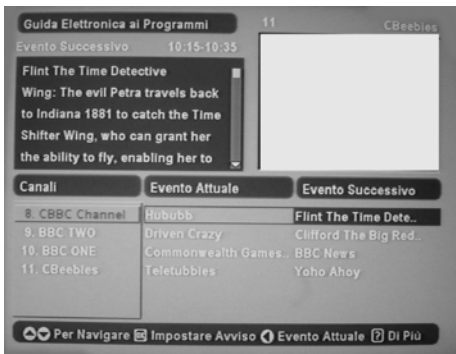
Guida Elettronica ai Programmi

Evento Successivo 10:15-10:35

Flint The Time Detective Wing: The evil Petra travels back to Indiana 1881 to catch the Time Shifter Wing, who can grant her the ability to fly, enabling her to

11 CBeebies

| Canali | Evento Attuale | Evento Successivo |
|---|---|---|
| 8. CBBC Channel | Hububb | Flint The Time Dete.. |
| 9. BBC TWO | Driven Crazy | Clifford The Big Red.. |
| 10. BBC ONE | Commonwealth Games.. | BBC News |
| 11. CBeebies | Teletubbies | Yoho Ahoy |

Per Navigare Impostare Avviso Evento Attuale ? Di Più